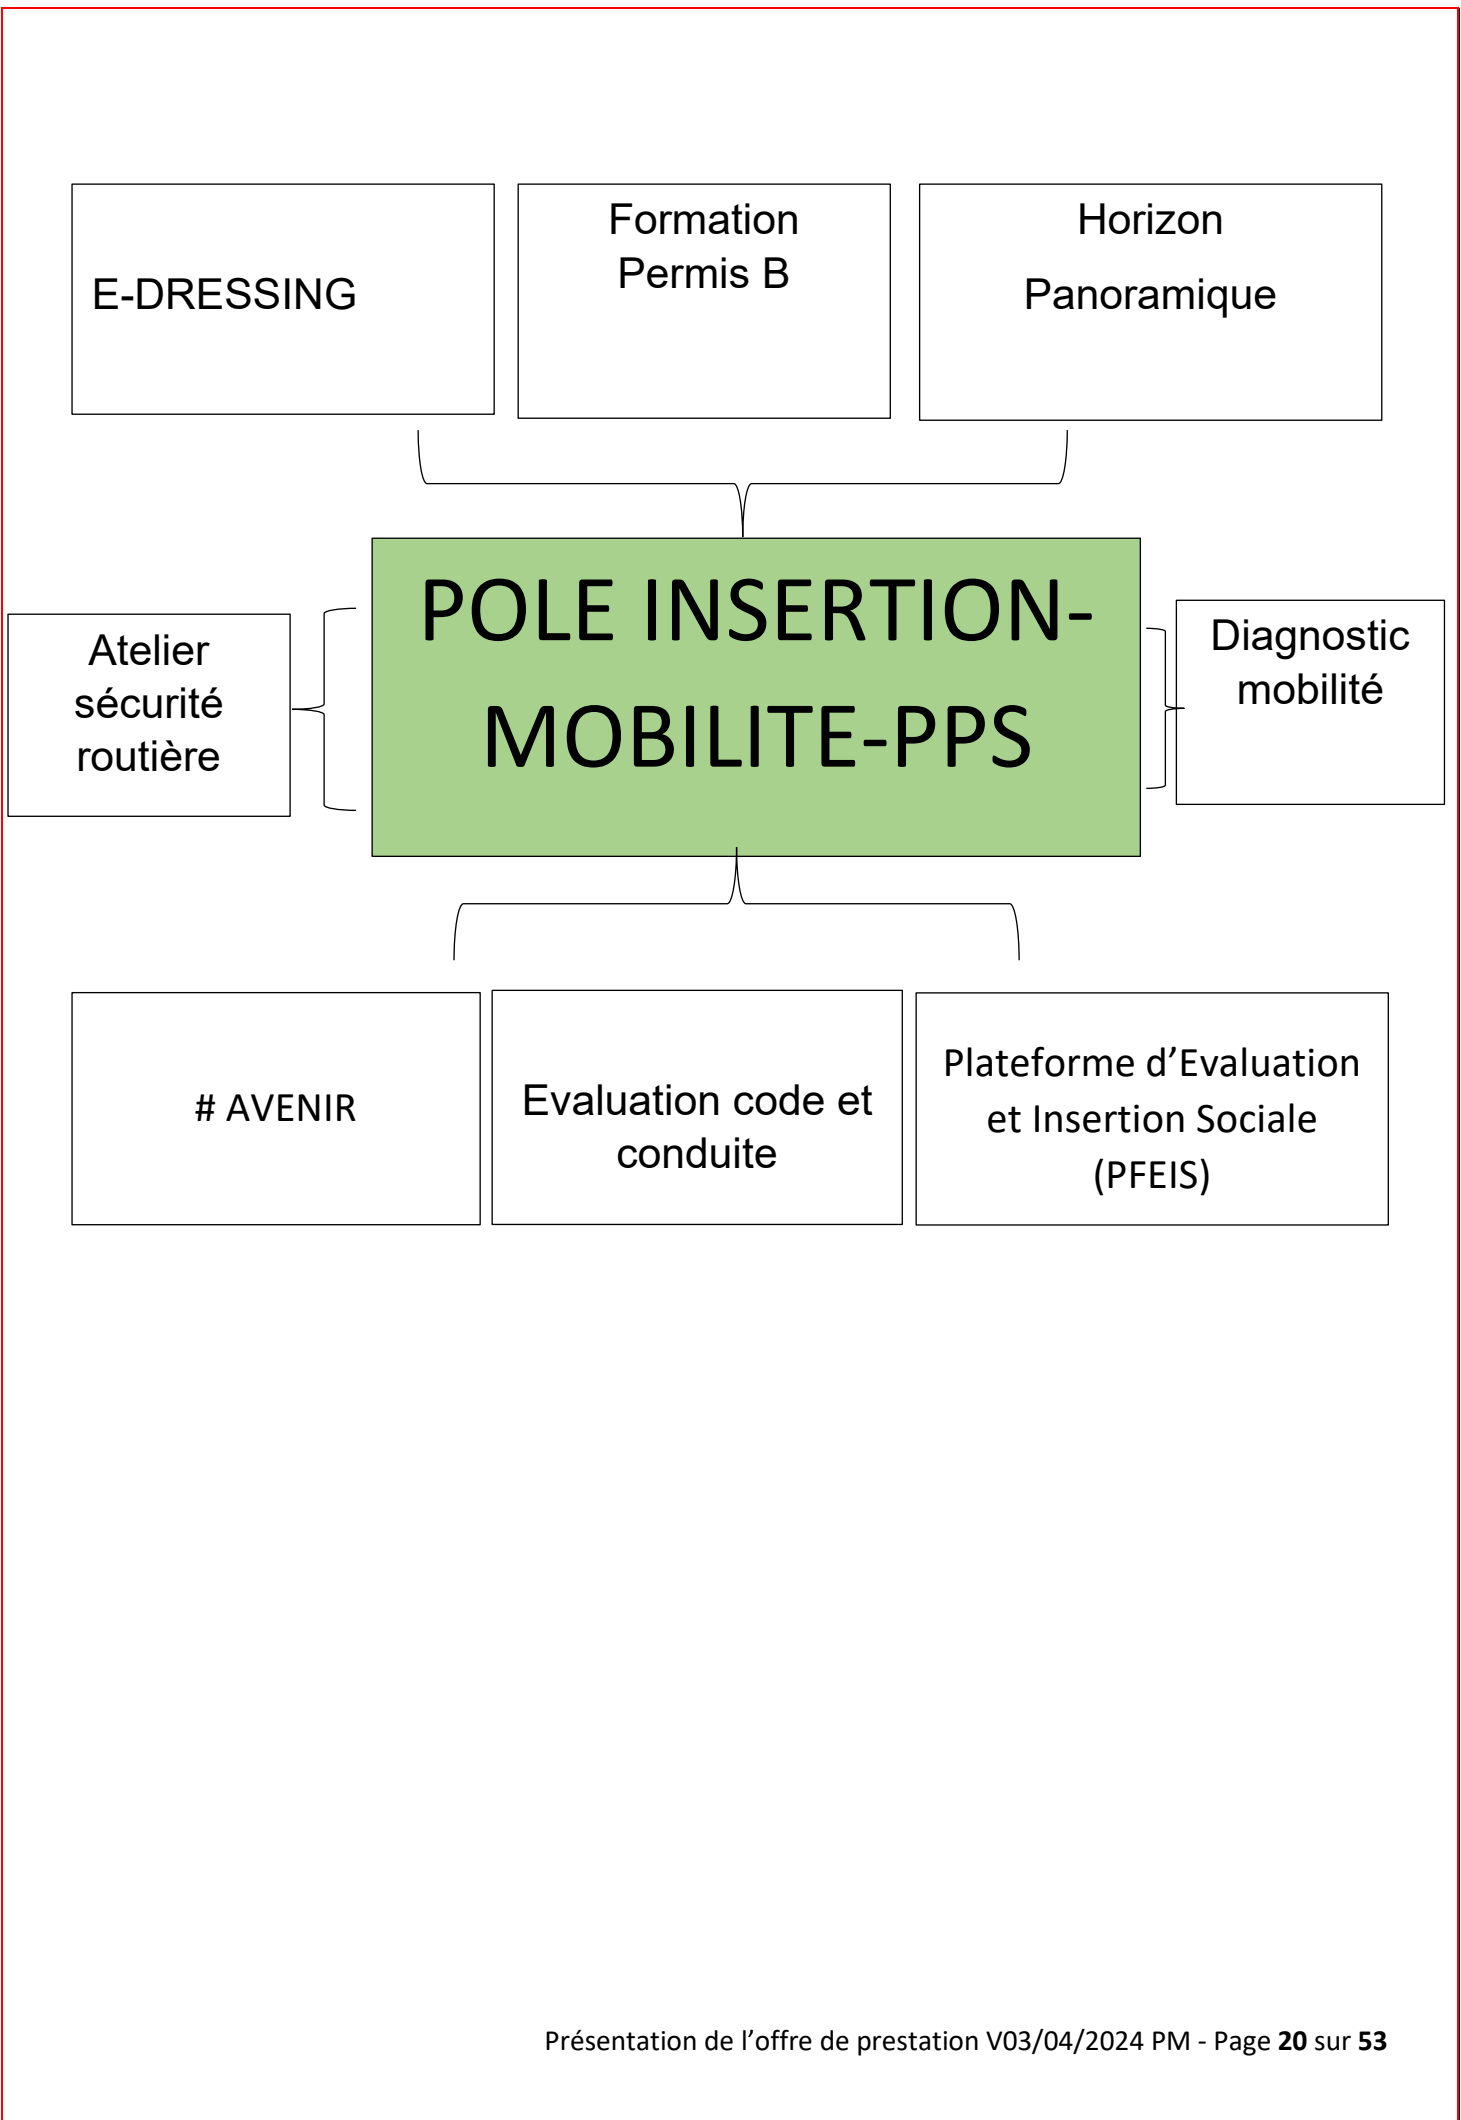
E-DRESSING

Formation Permis B

Horizon

Panoramique

Atelier sécurité routière

POLE INSERTION-MOBILITE-PPS

Diagnostic mobilité

# AVENIR

Evaluation code et conduite

Plateforme d’Evaluation et Insertion Sociale (PFEIS)

Présentation de l’offre de prestation V03/04/2024 PM - Page **20** sur **53**